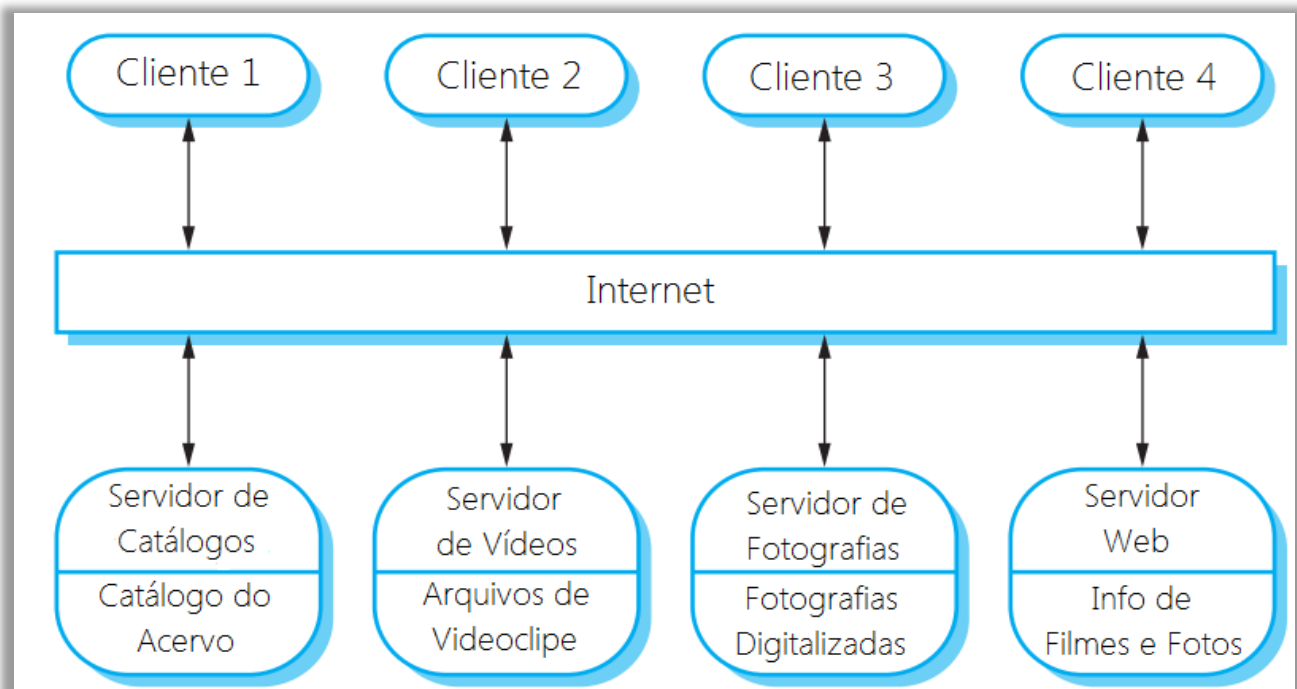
Cliente 1

Cliente 2

Cliente 3

Cliente 4

Internet

Servidor de Catálogos

Catálogo do Acervo

Servidor de Vídeos

Arquivos de Videoclipe

Servidor de Fotografias

Fotografias Digitalizadas

Servidor Web

Info de Filmes e Fotos